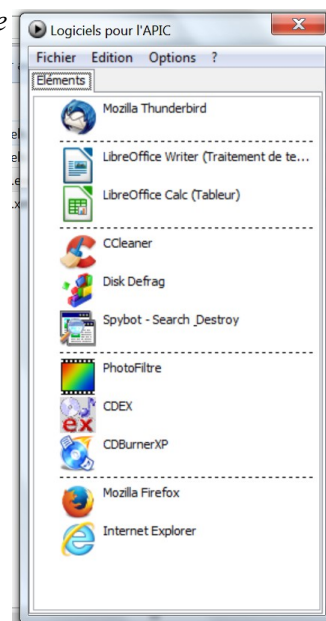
Logiciels pour l'APIC
Fichier Edition Options ?
Eléments
Mozilla Thunderbird
LibreOffice Writer (Traitement de te...
LibreOffice Calc (Tableur)
CCleaner
Disk Defrag
Spybot - Search Destroy
PhotoFiltre
CDEX
CDBurnerXP
Mozilla Firefox
Internet Explorer